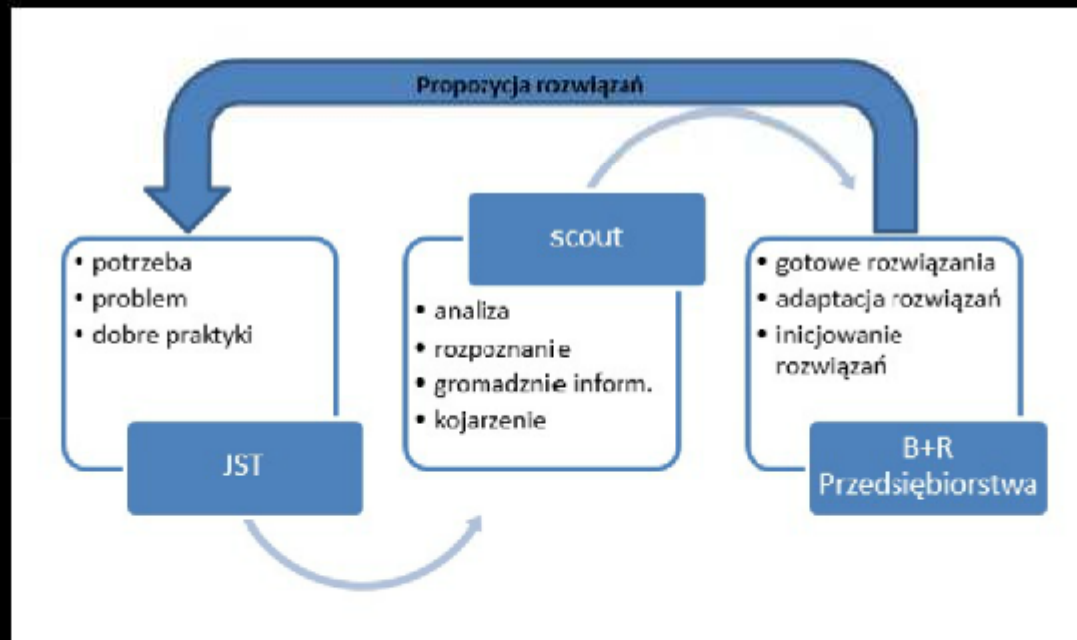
Propozycja rozwiązań

• potrzeba
• problem
• dobre praktyki

JST

scout

• analiza
• rozpoznanie
• gromadznie inform.
• kojarzenie

• gotowe rozwiązania
• adaptacja rozwiązań
• inicjowanie rozwiązań

B+R
Przedsiębiorstwa